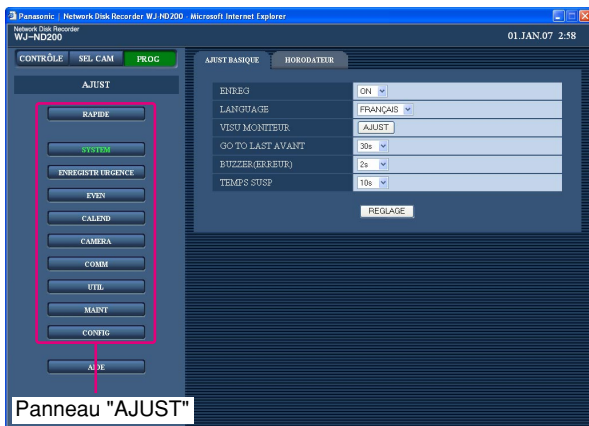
Panasonic | Network Disk Recorder WJ-ND200 - Microsoft Internet Explorer

Network Disk Recorder
WJ-ND200

01.JAN.07 2:58

CONTRÔLE SEL CAM PROG

AJUST

RAPIDE

SYSTEM

ENREGISTR URGENCE

EVEN

CALEND

CAMERA

COMM

UTIL

MAINT

CONFIG

AIDE

AJUST BASIQUE HORODATEUR

| | |
|---|---|
| ENREG | ON |
| LANGUAGE | FRANÇAIS |
| VISU MONITEUR | AJUST |
| GO TO LAST AVANT | 30s |
| BUZZER(ERREUR) | 2s |
| TEMPS SUSP | 10s |

REGLAGE

Panneau "AJUST"